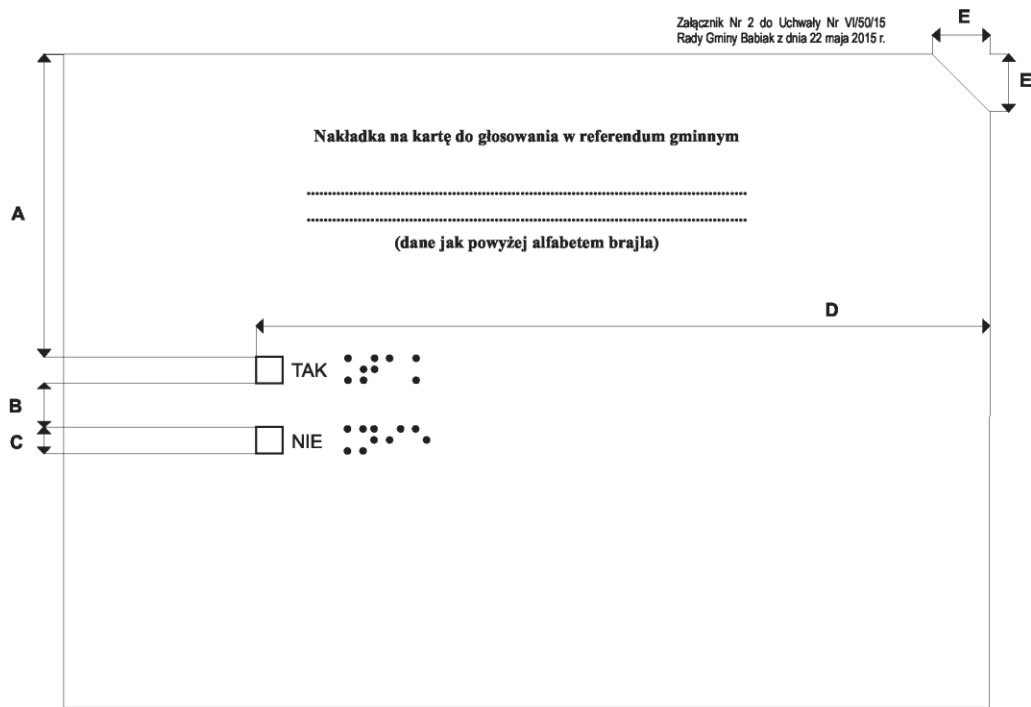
Załącznik Nr 2 do Uchwały Nr VI/50/15
Rady Gminy Babiak z dnia 22 maja 2015 r.

E

E

A

Nakładka na kartę do głosowania w referendum gminnym

..................................................................................................

..................................................................................................

(dane jak powyżej alfabetem brajla)

D

TAK

B

C

NIE